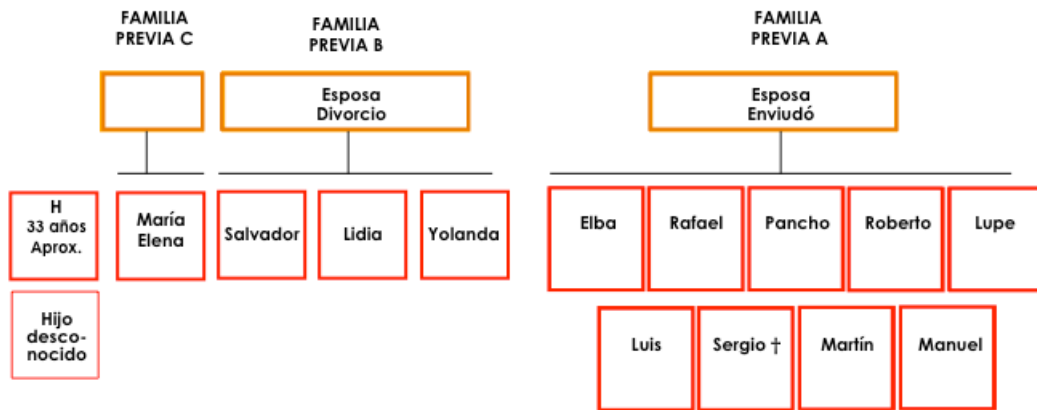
FAMILIA PREVIA C

FAMILIA PREVIA B

FAMILIA PREVIA A

Esposa
Divorcio

Esposa
Enviudó

H
33 años
Aprox.

Hijo desconocido

María Elena

Salvador

Lidia

Yolanda

Elba

Rafael

Pancho

Roberto

Lupe

Luis

Sergio †

Martín

Manuel